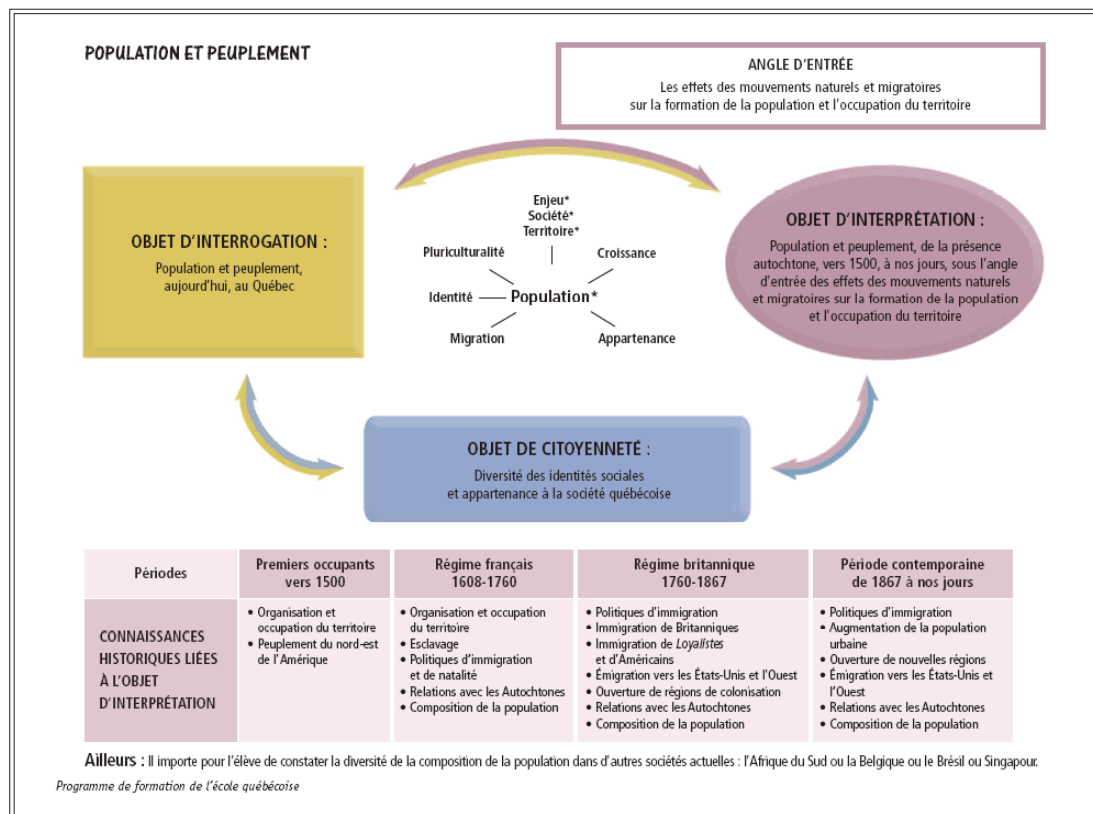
POPULATION ET PEUPLEMENT

ANGLE D'ENTRÉE
Les effets des mouvements naturels et migratoires sur la formation de la population et l'occupation du territoire

OBJET D'INTERROGATION :
Population et peuplement, aujourd'hui, au Québec

Enjeu*
Société*
Territoire*
Pluriculturalité
Croissance
Identité
Population*
Migration
Appartenance

OBJET D'INTERPRÉTATION :
Population et peuplement, de la présence autochtone, vers 1500, à nos jours, sous l'angle d'entrée des effets des mouvements naturels et migratoires sur la formation de la population et l'occupation du territoire

OBJET DE CITOYENNETÉ :
Diversité des identités sociales et appartenance à la société québécoise

| Périodes | Premiers occupants vers 1500 | Régime français 1608-1760 | Régime britannique 1760-1867 | Période contemporaine de 1867 à nos jours |
|---|---|---|---|---|
| CONNAISSANCES HISTORIQUES LIÉES À L'OBJET D'INTERPRÉTATION | • Organisation et occupation du territoire • Peuplement du nord-est de l'Amérique | • Organisation et occupation du territoire • Esclavage • Politiques d'immigration et de natalité • Relations avec les Autochtones • Composition de la population | • Politiques d'immigration • Immigration de Britanniques • Immigration de *Loyalistes* et d'Américains • Émigration vers les États-Unis et l'Ouest • Ouverture de régions de colonisation • Relations avec les Autochtones • Composition de la population | • Politiques d'immigration • Augmentation de la population urbaine • Ouverture de nouvelles régions • Émigration vers les États-Unis et l'Ouest • Relations avec les Autochtones • Composition de la population |

Ailleurs : Il importe pour l'élève de constater la diversité de la composition de la population dans d'autres sociétés actuelles : l'Afrique du Sud ou la Belgique ou le Brésil ou Singapour.

Programme de formation de l'école québécoise